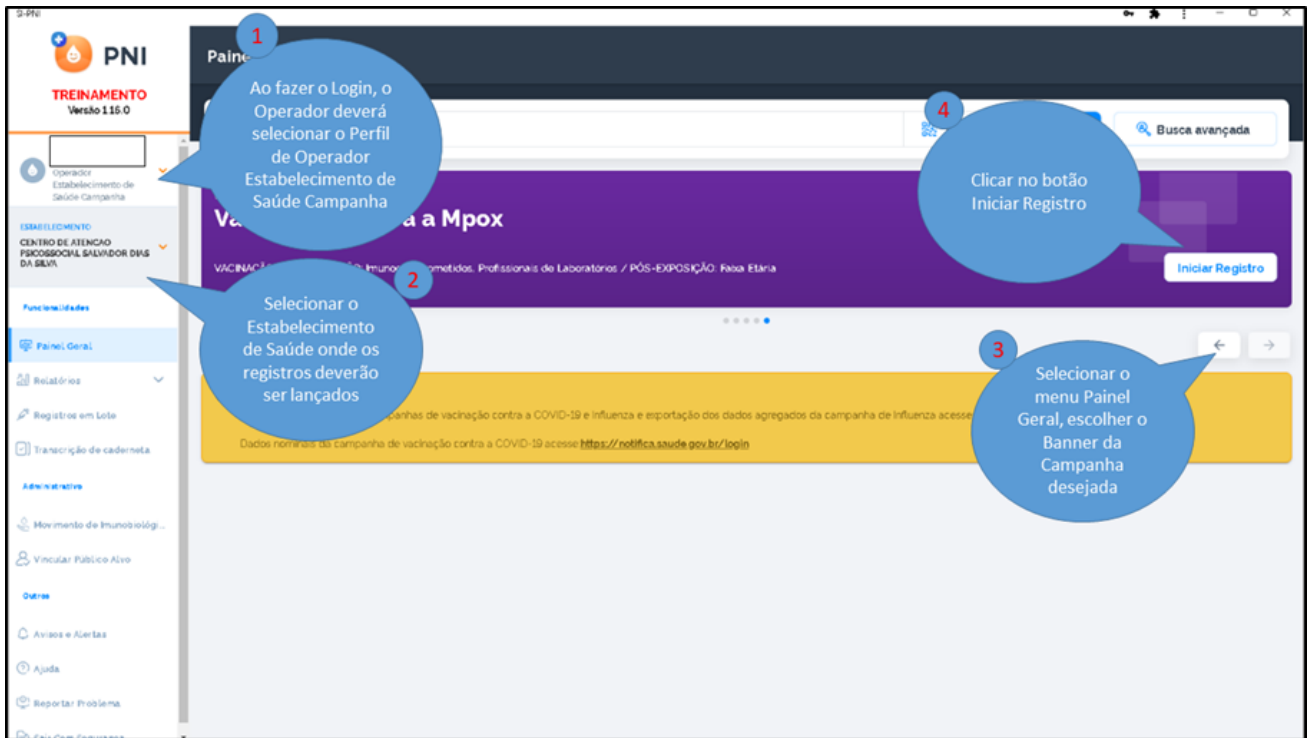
SI-PNI

PNI

TREINAMENTO
Versão 1.16.0

Operador Estabelecimento de Saúde Campanha

ESTABELECIMENTO
CENTRO DE ATENCAO PSICOSSOCIAL SALVADOR DIAS DA SILVA

Funcionalidades

Painel Geral

Relatórios

Registros em Lote

Transcrição de caderneta

Administrativo

Movimento de Imunobiológi...

Vincular Público Alvo

Outros

Avisos e Alertas

Ajuda

Reportar Problema

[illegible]

Paine

Busca avançada

Va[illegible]a a Mpox

VACINAÇ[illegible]: Imuno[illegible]ometidos, Profissionais de Laboratórios / PÓS-EXPOSIÇÃO: Faixa Etária

Iniciar Registro

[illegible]panhas de vacinação contra a COVID-19 e Influenza e exportação dos dados agregados da campanha de influenza acesse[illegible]

Dados nominais da campanha de vacinação contra a COVID-19 acesse https://notifica.saude.gov.br/login

1
Ao fazer o Login, o Operador deverá selecionar o Perfil de Operador Estabelecimento de Saúde Campanha

2
Selecionar o Estabelecimento de Saúde onde os registros deverão ser lançados

3
Selecionar o menu Painel Geral, escolher o Banner da Campanha desejada

4
Clicar no botão Iniciar Registro